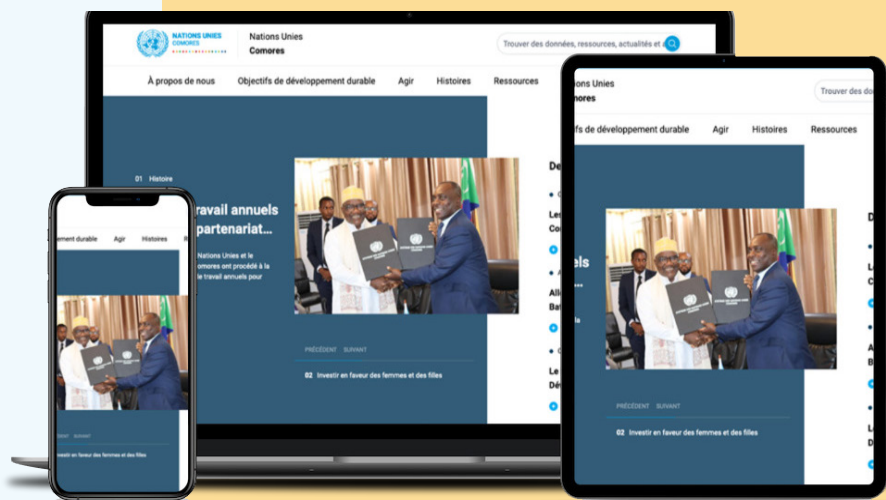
NATIONS UNIES COMORES

Nations Unies
Comores

Trouver des données, ressources, actualités et

À propos de nous

Objectifs de développement durable

Agir

Histoires

Ressources

01 Histoire

travail annuels partenariat...

Nations Unies et le Comores ont procédé à la le travail annuels pour

PRÉCÉDENT SUIVANT

02 Investir en faveur des femmes et des filles

Nations Unies
Comores

Trouver des

fs de développement durable

Agir

Histoires

Ressources

PRÉCÉDENT SUIVANT

02 Investir en faveur des femmes et des filles

ement durable

Agir

Histoires

EDENT SUIVANT

Investir en faveur des femmes et des filles